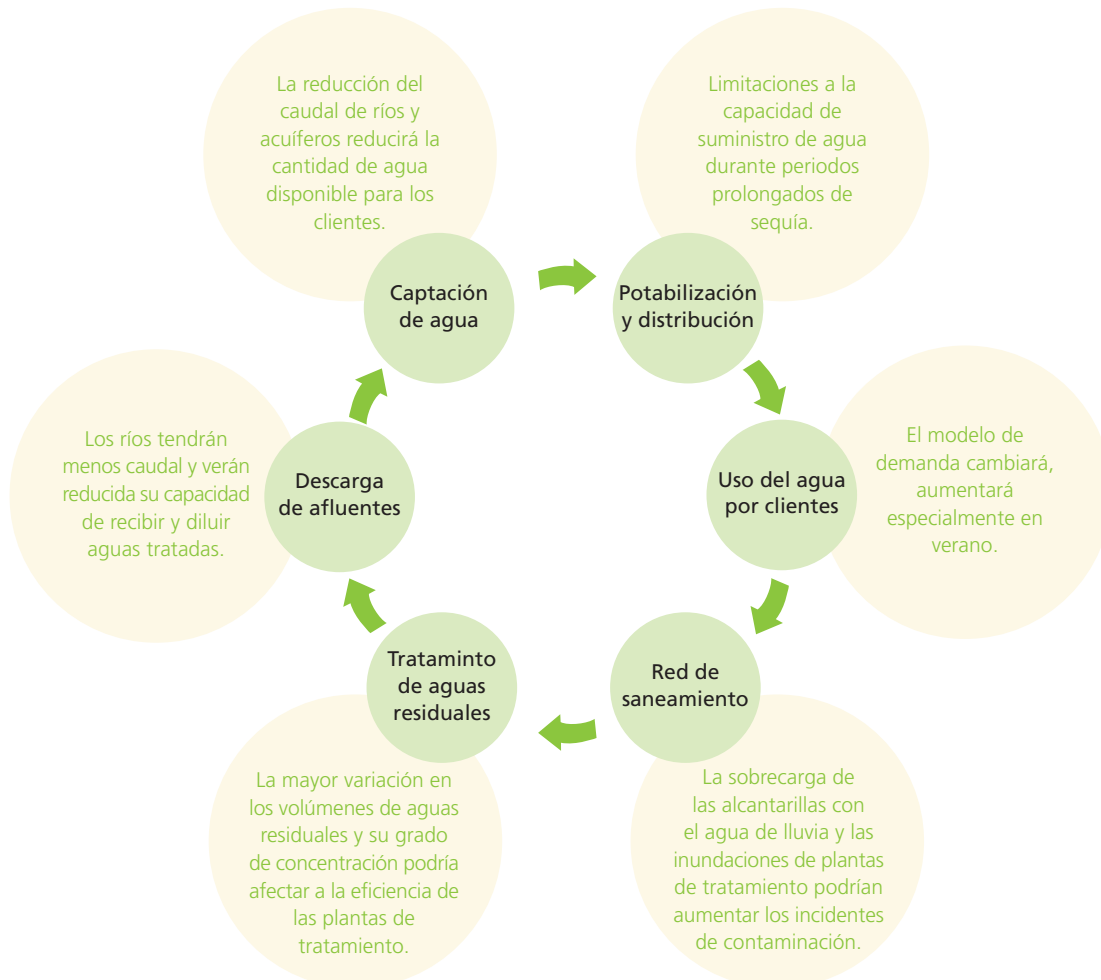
La reducción del caudal de ríos y acuíferos reducirá la cantidad de agua disponible para los clientes.

Captación de agua

Limitaciones a la capacidad de suministro de agua durante periodos prolongados de sequía.

Potabilización y distribución

Uso del agua por clientes

El modelo de demanda cambiará, aumentará especialmente en verano.

Red de saneamiento

La sobrecarga de las alcantarillas con el agua de lluvia y las inundaciones de plantas de tratamiento podrían aumentar los incidentes de contaminación.

Tratamint­o de aguas residuales

La mayor variación en los volúmenes de aguas residuales y su grado de concentración podría afectar a la eficiencia de las plantas de tratamiento.

Descarga de afluentes

Los ríos tendrán menos caudal y verán reducida su capacidad de recibir y diluir aguas tratadas.